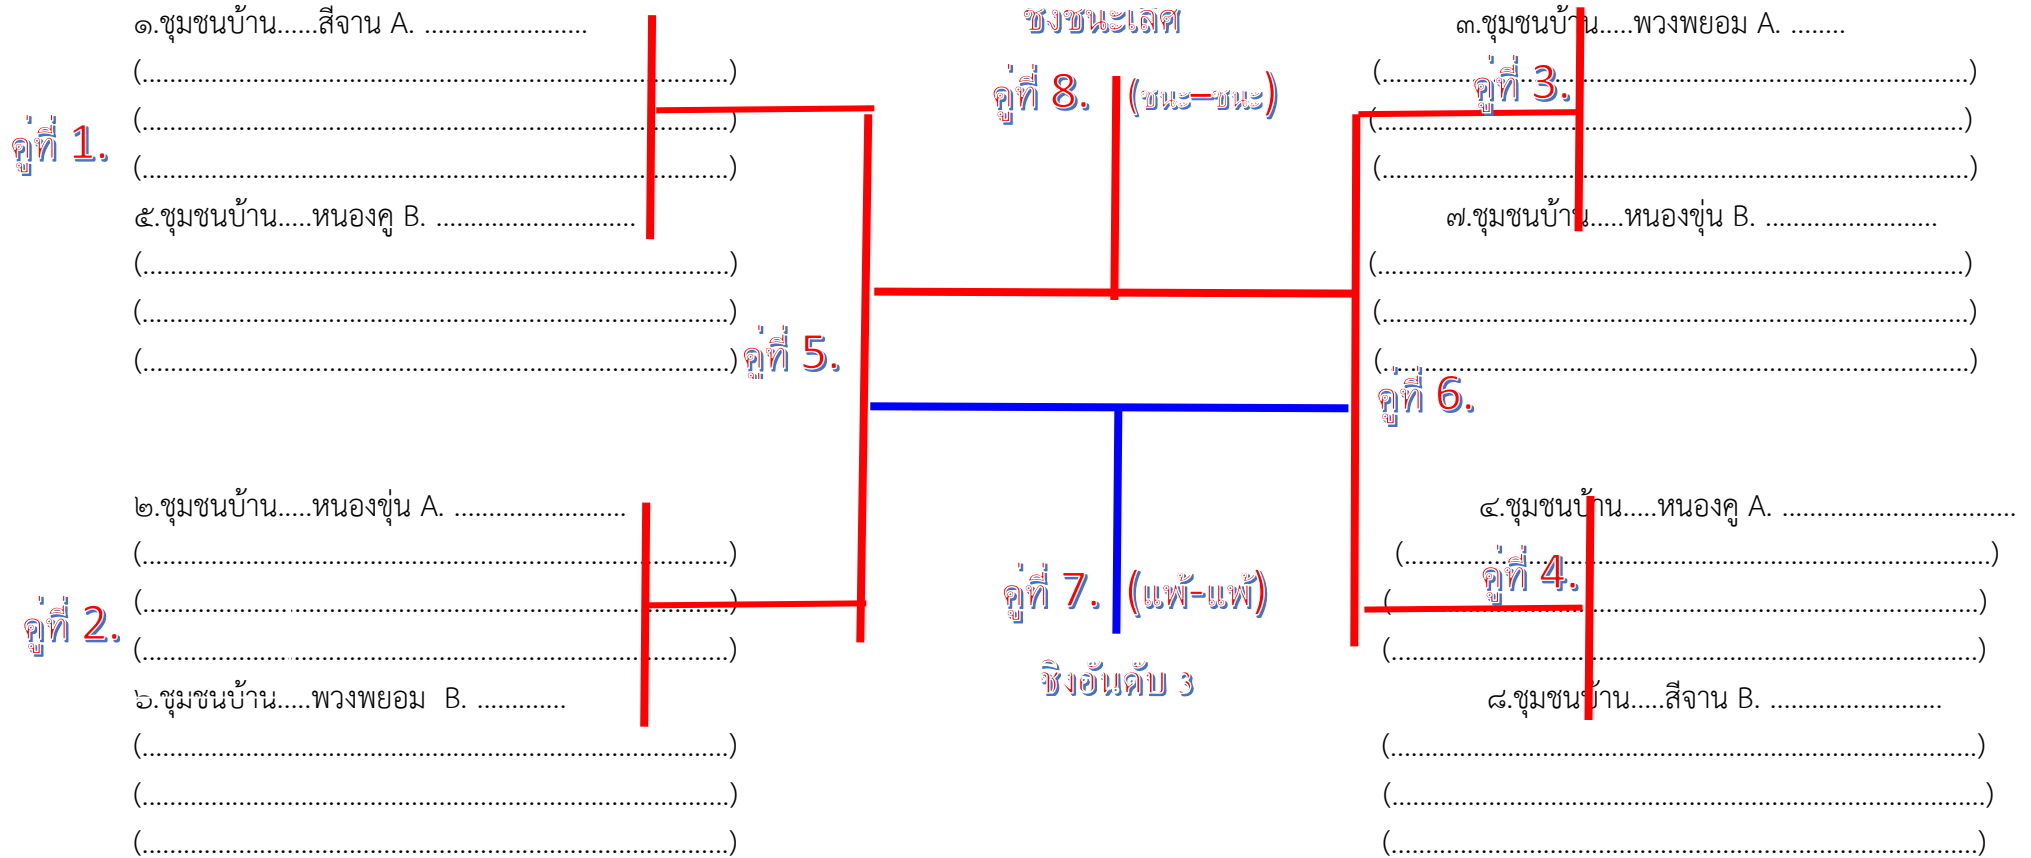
๑.ชุมชนบ้าน......สีจาน A. ......................
(............................................................................)
(............................................................................)
(............................................................................)
๕.ชุมชนบ้าน.....หนองคู B. ...........................
(............................................................................)
(............................................................................)
(............................................................................)

คู่ที่ 1.

คู่ที่ 5.

ชิงชนะเลิศ

คู่ที่ 8. (ชนะ—ชนะ)

๓.ชุมชนบ้าน.....พวงพยอม A. ........
(............................................................................)
คู่ที่ 3.
(............................................................................)
(............................................................................)
๗.ชุมชนบ้าน.....หนองขุ่น B. ........................
(............................................................................)
(............................................................................)
(............................................................................)

คู่ที่ 6.

๒.ชุมชนบ้าน.....หนองขุ่น A. .......................
(............................................................................)
(............................................................................)
(............................................................................)
๖.ชุมชนบ้าน.....พวงพยอม B. ............
(............................................................................)
(............................................................................)
(............................................................................)

คู่ที่ 2.

คู่ที่ 7. (แพ้-แพ้)

ชิงอันดับ 3

๔.ชุมชนบ้าน.....หนองคู A. ...............................
(............................................................................)
คู่ที่ 4.
(............................................................................)
(............................................................................)
๘.ชุมชนบ้าน.....สีจาน B. ........................
(............................................................................)
(............................................................................)
(............................................................................)